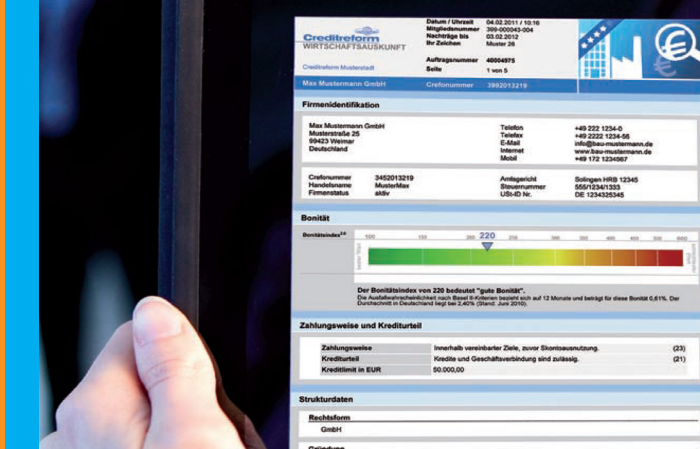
Creditreform
WIRTSCHAFTSAUSKUNFT

Creditreform Musterstadt

| Datum / Uhrzeit | 04.02.2011 / 10:16 |
|---|---|
| Mitgliedsnummer | 399-000043-004 |
| Nachträge bis | 03.02.2012 |
| Ihr Zeichen | Muster 26 |
| Auftragsnummer | 40004975 |
| Seite | 1 von 5 |

Max Mustermann GmbH Crefonummer 3892013219

Firmenidentifikation

Max Mustermann GmbH
Musterstraße 25
99423 Weimar
Deutschland

| Telefon | +49 2222 1234-0 |
|---|---|
| Telefax | +49 2222 1234-56 |
| E-Mail | info@bau-mustermann.de |
| Internet | www.bau-mustermann.de |
| Mobil | +49 172 1234567 |

| Crefonummer | 3452013219 | Amtsgericht | Solingen HRB 12345 |
|---|---|---|---|
| Handelsname | MusterMax | Steuernummer | 555/1234/1333 |
| Firmenstatus | aktiv | USt-ID Nr. | DE 1234325345 |

Bonität

Bonitätsindex 2.0

100 150 200 220 250 300 350 400 450 500 600

Der Bonitätsindex von 220 bedeutet "gute Bonität".
Die Ausfallwahrscheinlichkeit nach Basel II-Kriterien bezieht sich auf 12 Monate und beträgt für diese Bonität 0,61%. Der Durchschnitt in Deutschland liegt bei 2,40% (Stand: Juni 2010).

Zahlungsweise und Kreditrurteil

| Zahlungsweise | Innerhalb vereinbarter Ziele, zuvor Skontoausnutzung. | (23) |
|---|---|---|
| Kreditrurteil | Kredite und Geschäftsverbindung sind zulässig. | (21) |
| Kreditlimit in EUR | 50.000,00 | |

Strukturdaten

Rechtsform
GmbH

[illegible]